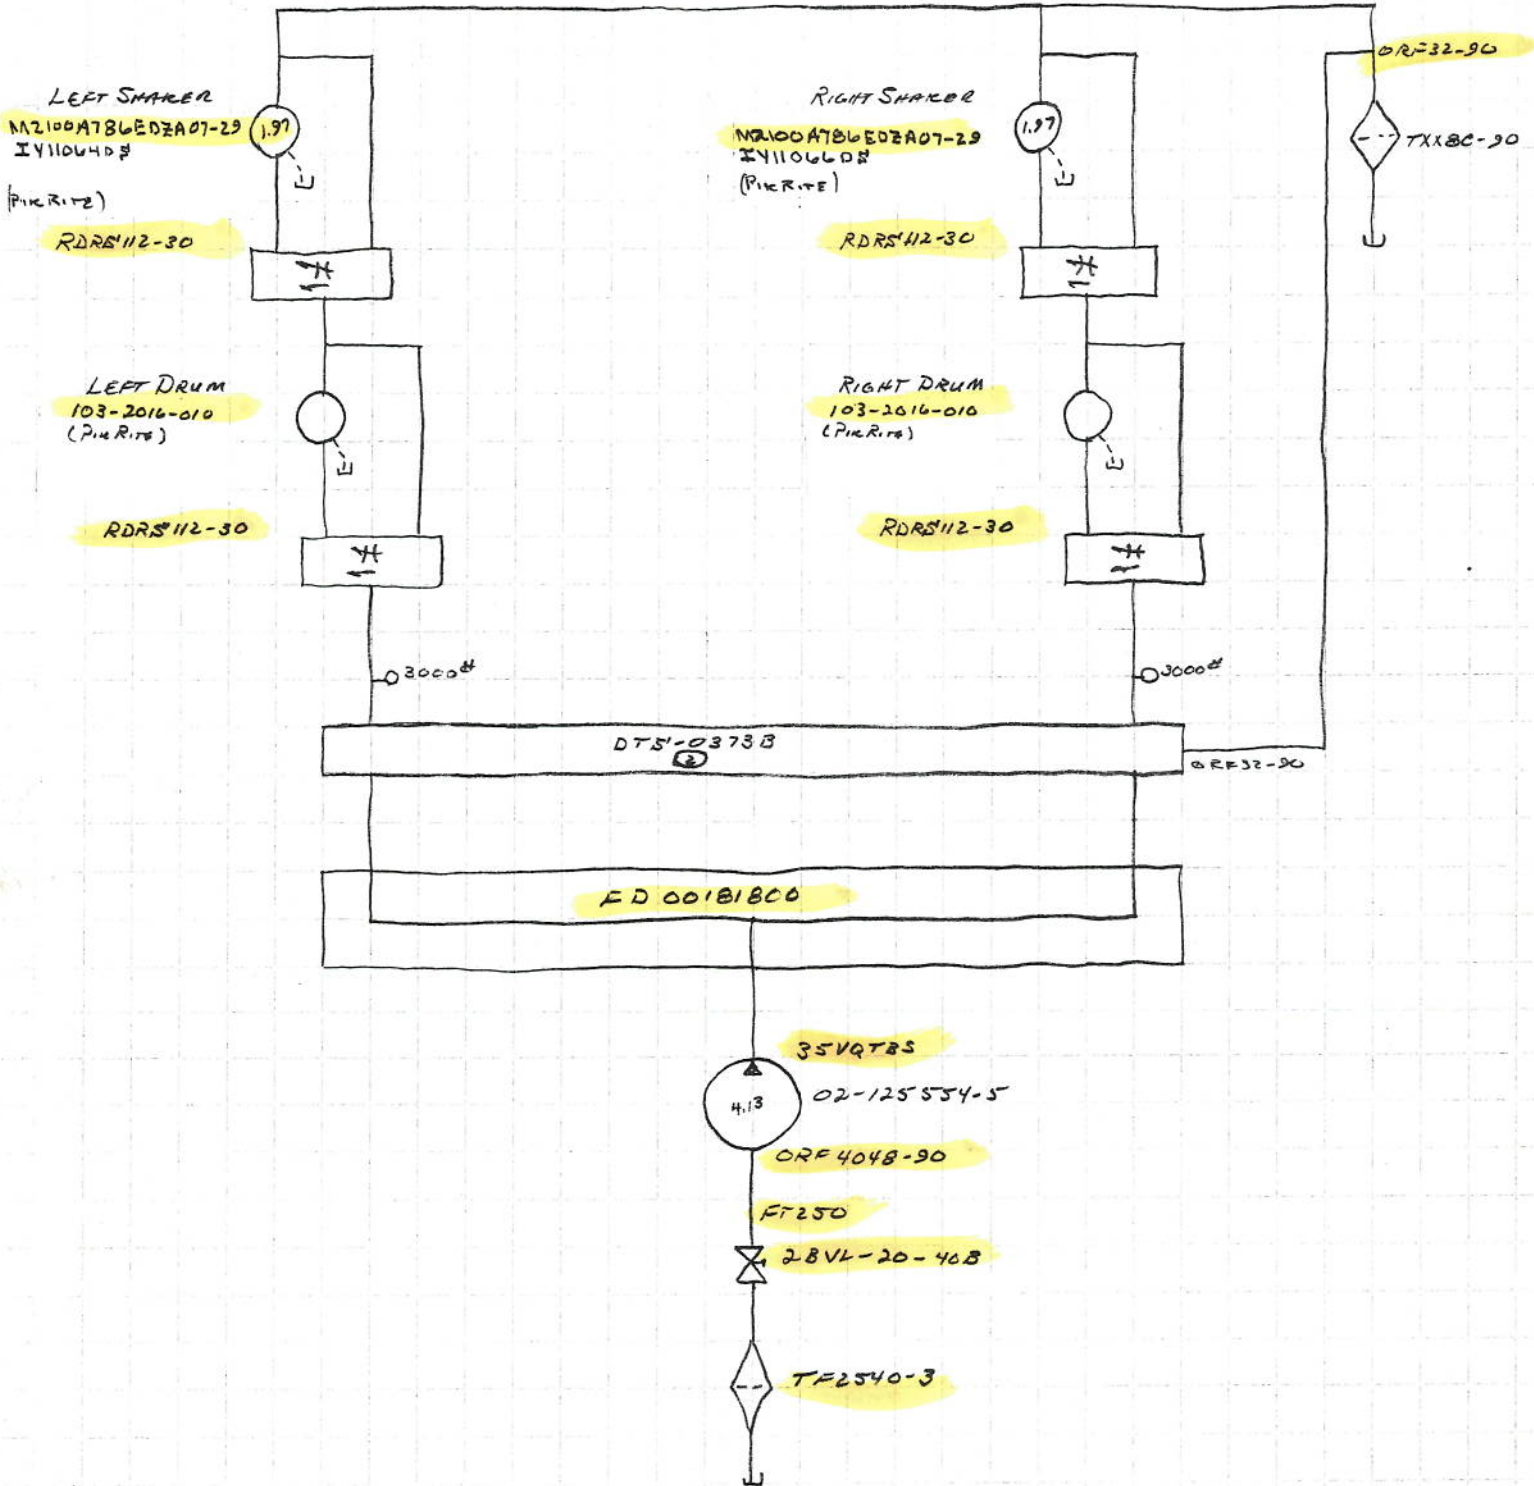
ORF32-90

LEFT SHAKER
M2100A786EDZA07-29
IY110640S
(PikRite)

1.97

RIGHT SHAKER
M2100A786EDZA07-29
IY110660S
(PikRite)

1.97

TXX8C-90

RDRS112-30

RDRS112-30

LEFT DRUM
103-2016-010
(PikRite)

RIGHT DRUM
103-2016-010
(PikRite)

RDRS112-30

RDRS112-30

3000#

3000#

DTS-0373B
2

ORF32-90

FD 00181800

35VQT35

4.13

02-125554-5

ORF 4048-90

FT250

28VL-20-408

TF2540-3